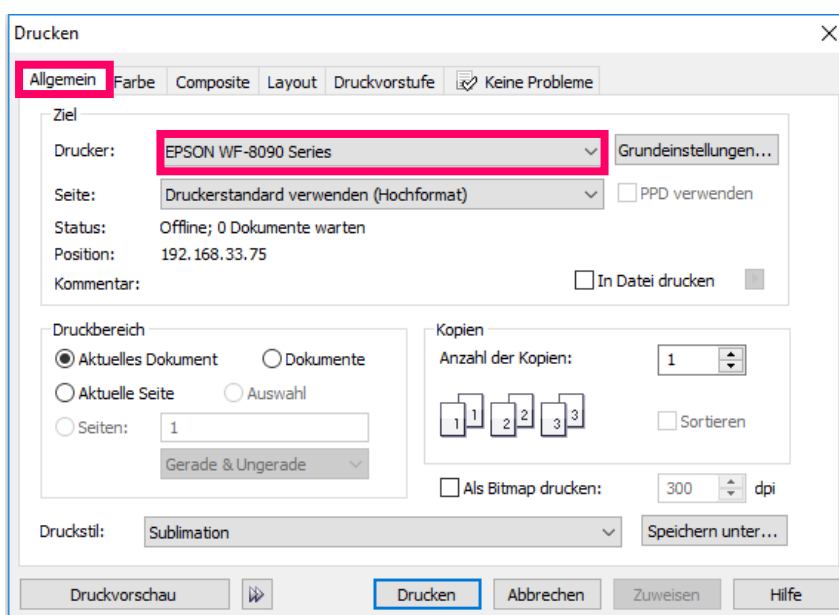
Drucken

Allgemein | Farbe | Composite | Layout | Druckvorstufe | Keine Probleme

Ziel

Drucker: EPSON WF-8090 Series | Grundeinstellungen...

Seite: Druckerstandard verwenden (Hochformat) | PPD verwenden

Status: Offline; 0 Dokumente warten

Position: 192.168.33.75

Kommentar: In Datei drucken

Druckbereich

Aktuelles Dokument | Dokumente

Aktuelle Seite | Auswahl

Seiten: 1

Gerade & Ungerade

Kopien

Anzahl der Kopien: 1

1 1 2 2 3 3

Sortieren

Als Bitmap drucken: 300 dpi

Druckstil: Sublimation | Speichern unter...

Druckvorschau | Drucken | Abbrechen | Zuweisen | Hilfe